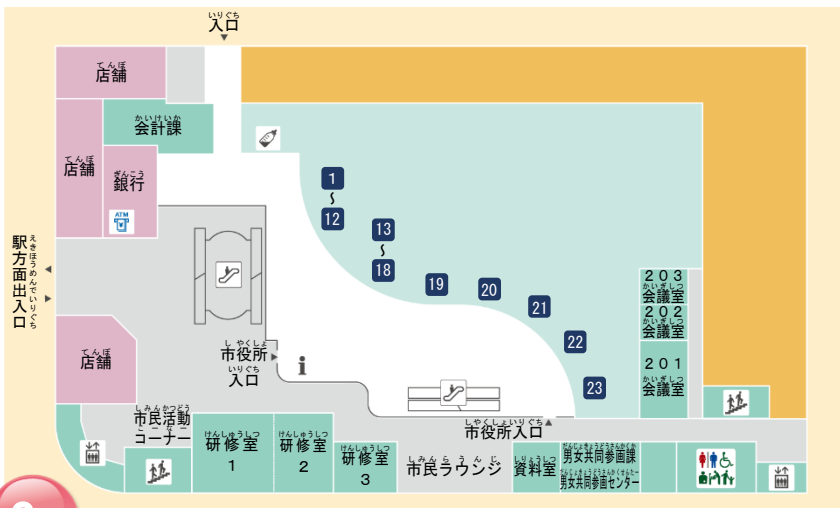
いりぐち
入口

てんぽ
店舗

かいけいか
会計課

てんぽ
店舗

ぎんこう
銀行

ATM

えきほうめんでいりぐち
駅方面出入口

1
〜
12

13
〜
18

19

20

21

22

23

203
かいぎしつ
会議室

202
かいぎしつ
会議室

201
かいぎしつ
会議室

てんぽ
店舗

しやくしょ
市役所
いりぐち
入口

i

しやくしょいりぐち
市役所入口

しみんかつどう
市民活動
コーナー

けんしゅうしつ
研修室
1

けんしゅうしつ
研修室
2

けんしゅうしつ
研修室
3

しみん
市民ラウンジ

しりょうしつ
資料室

だんじょきょうどうさんかくか
男女共同参画課

だんじょきょうどうさんかくせんたー
男女共同参画センター